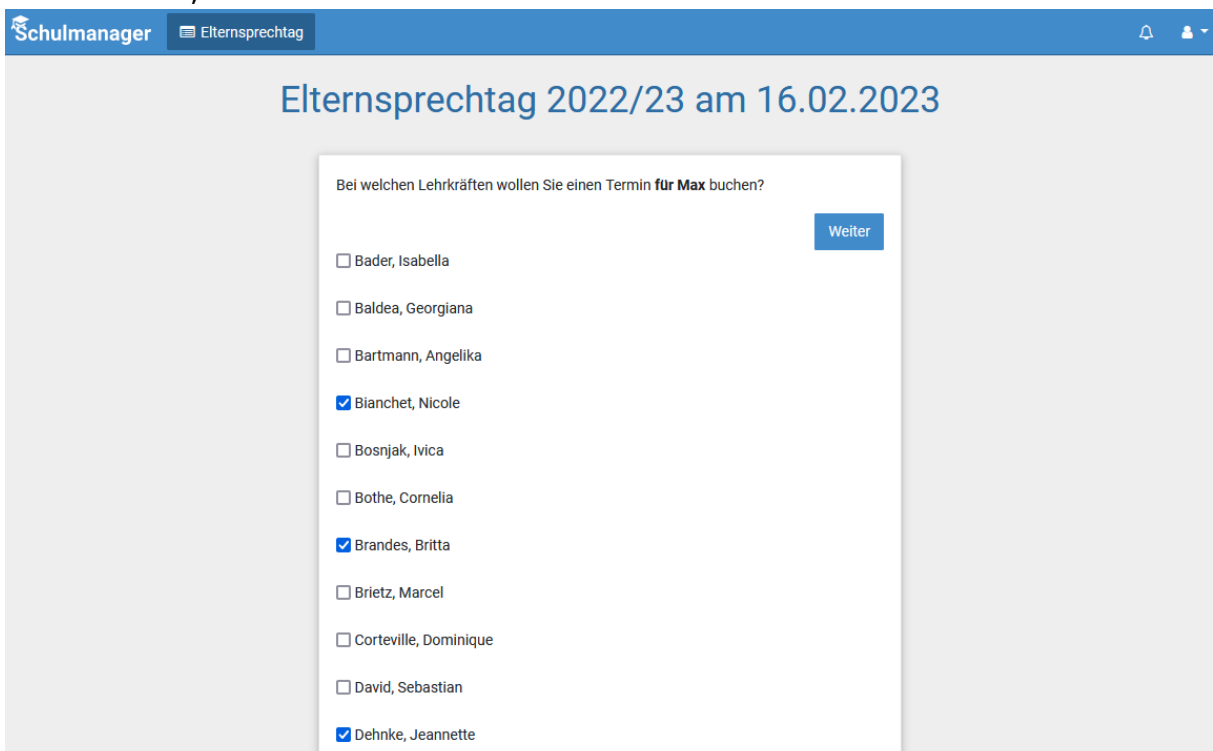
Schulmanager Elternsprechtag

Elternsprechtag 2022/23 am 16.02.2023

Bei welchen Lehrkräften wollen Sie einen Termin **für Max** buchen?

Weiter

☐ Bader, Isabella

☐ Baldea, Georgiana

☐ Bartmann, Angelika

☑ Bianchet, Nicole

☐ Bosnjak, Ivica

☐ Bothe, Cornelia

☑ Brandes, Britta

☐ Brietz, Marcel

☐ Corteville, Dominique

☐ David, Sebastian

☑ Dehnke, Jeannette